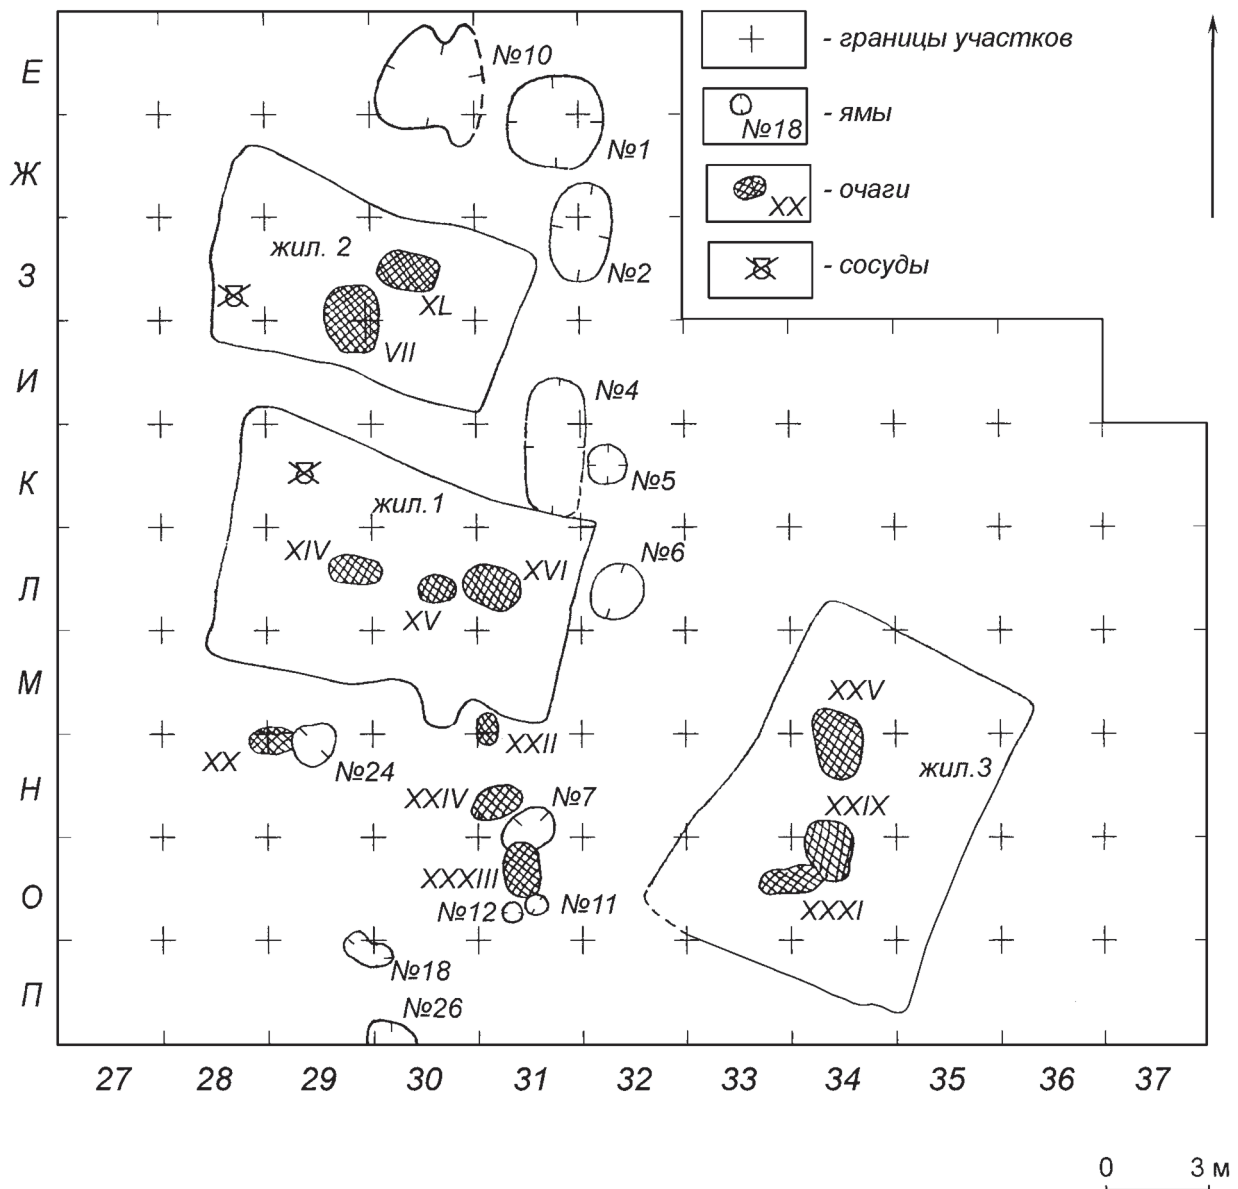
- границы участков
№18 - ямы
XX - очаги
- сосуды

Е
Ж
З
И
К
Л
М
Н
О
П

№10
№1
№2
жил. 2
XL
VII
№4
№5
жил.1
XIV
XV
XVI
№6
XX
№24
XXII
XXV
жил.3
XXIV
№7
XXIX
XXXIII
№12
№11
XXXI
№18
№26

27 28 29 30 31 32 33 34 35 36 37

0 3 м